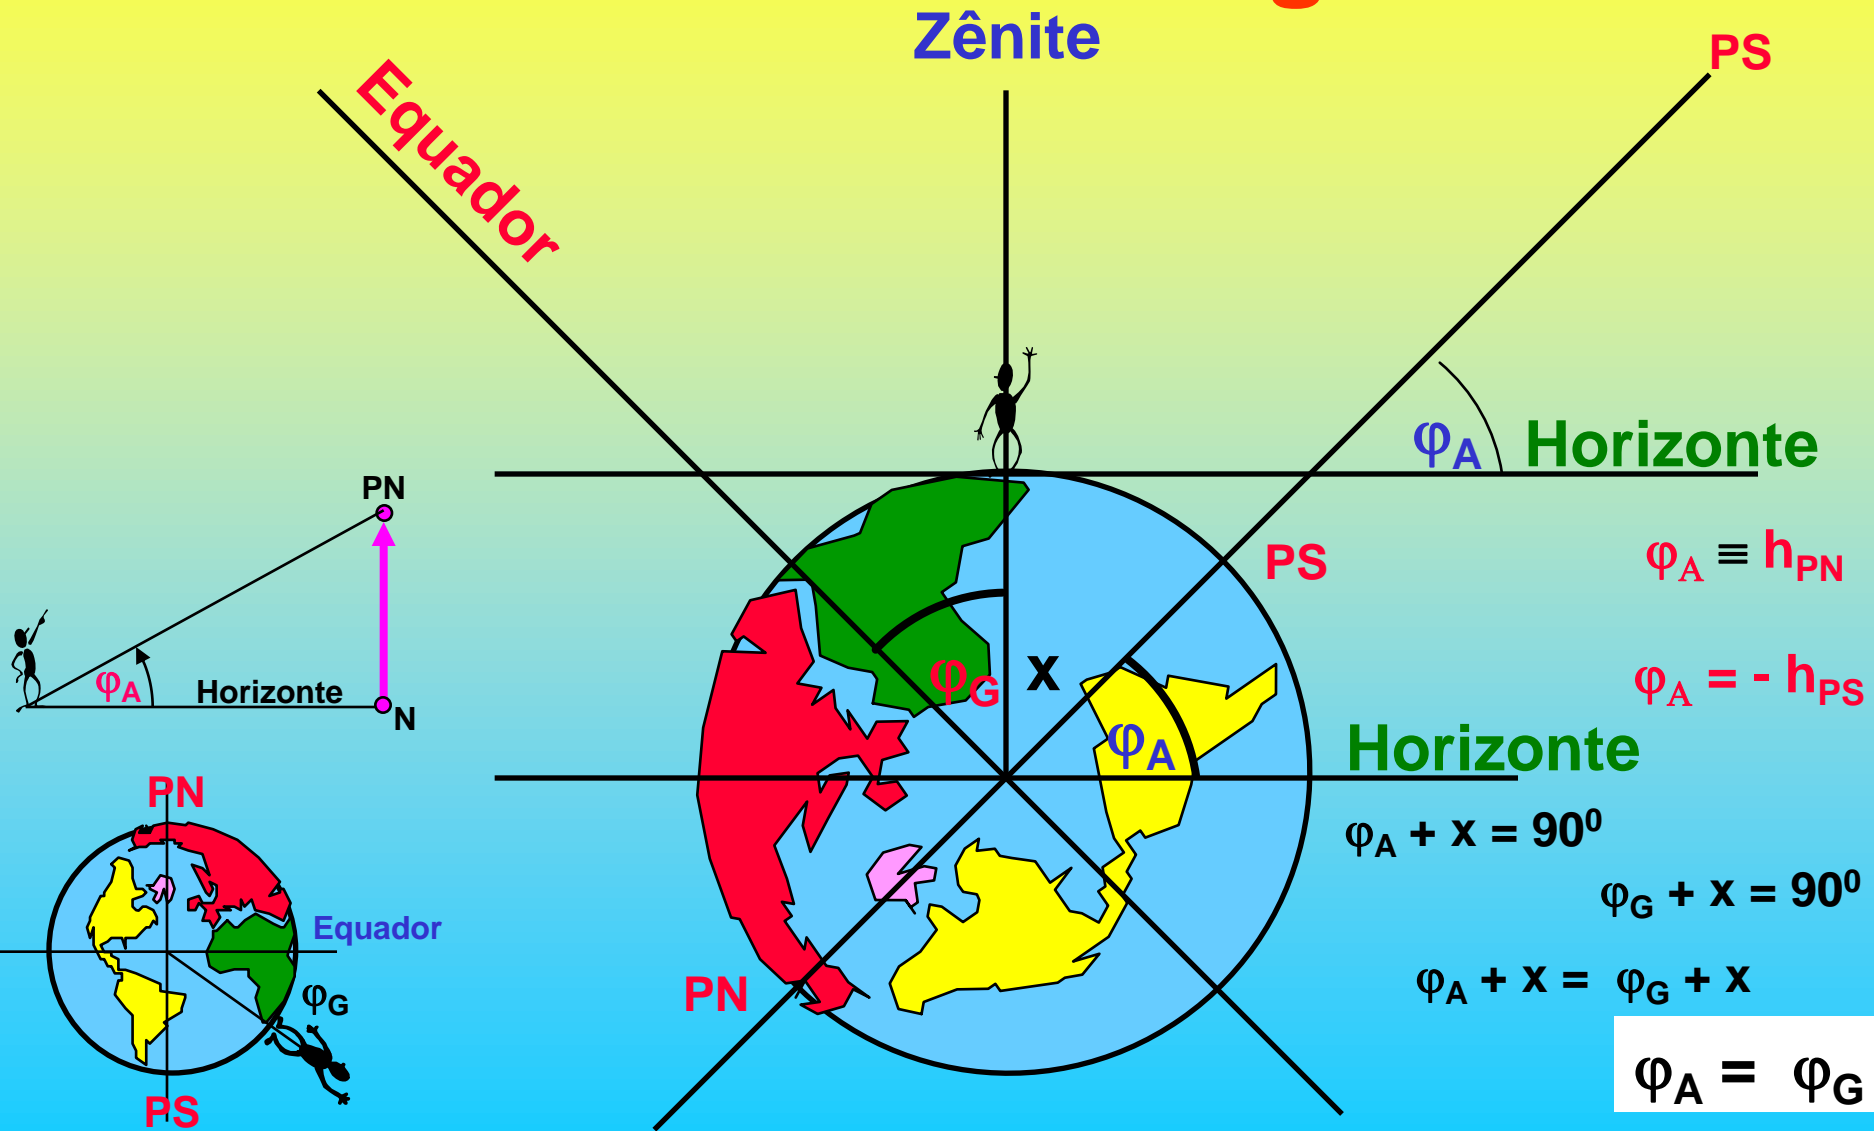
Zênite

Equador

PS

$\varphi_A$ Horizonte

PN

$\varphi_A$ Horizonte

N

PS

$\varphi_A \equiv h_{PN}$

$\varphi_G$ x

$\varphi_A$

$\varphi_A = - h_{PS}$

Horizonte

$\varphi_A + x = 90^0$

$\varphi_G + x = 90^0$

$\varphi_A + x = \varphi_G + x$

$\varphi_A = \varphi_G$

PN

Equador

$\varphi_G$

PS

PN